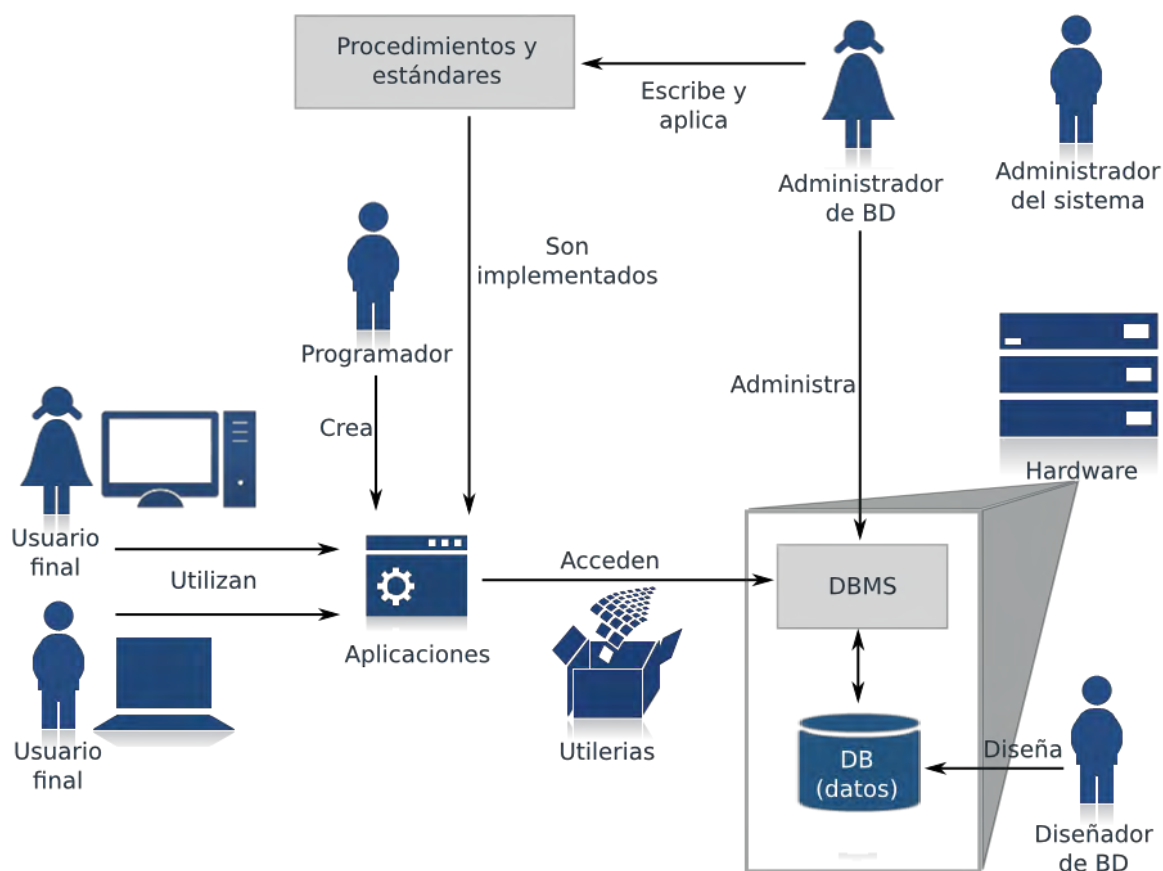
Procedimientos y estándares

Escribe y aplica

Administrador de BD

Administrador del sistema

Son implementados

Programador

Administra

Hardware

Crea

Usuario final

Utilizan

Usuario final

Acceden

Aplicaciones

DBMS

Utilerias

DB (datos)

Diseña

Diseñador de BD